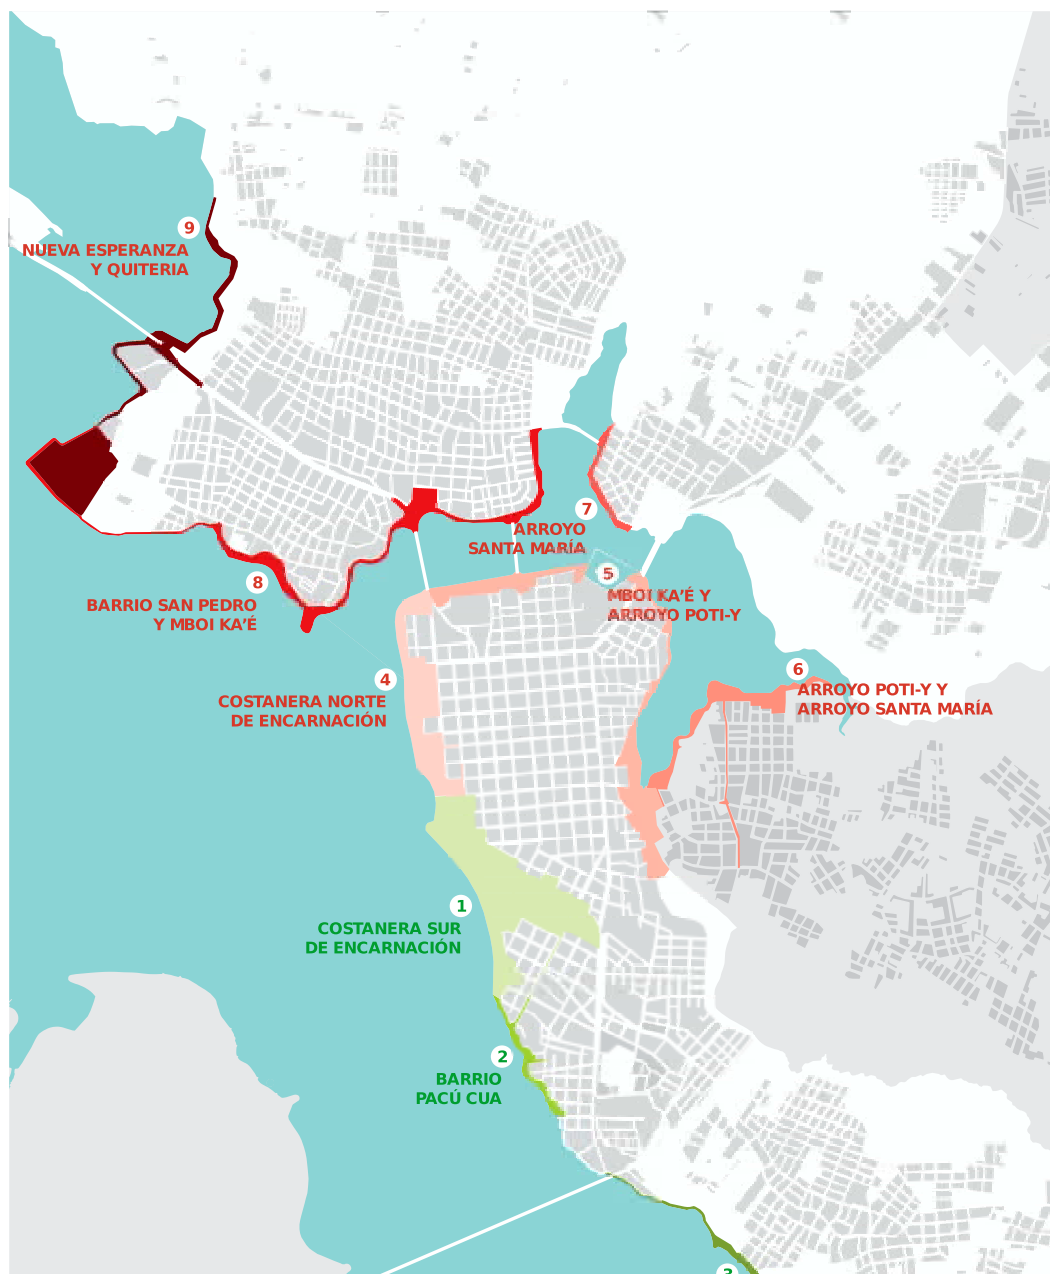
9
NUEVA ESPERANZA
Y QUITERIA

7
ARROYO
SANTA MARÍA

5
MBOI KA'É Y
ARROYO POTI-Y

8
BARRIO SAN PEDRO
Y MBOI KA'É

6
ARROYO POTI-Y Y
ARROYO SANTA MARÍA

4
COSTANERA NORTE
DE ENCARNACIÓN

1
COSTANERA SUR
DE ENCARNACIÓN

2
BARRIO
PACÚ CUA

3